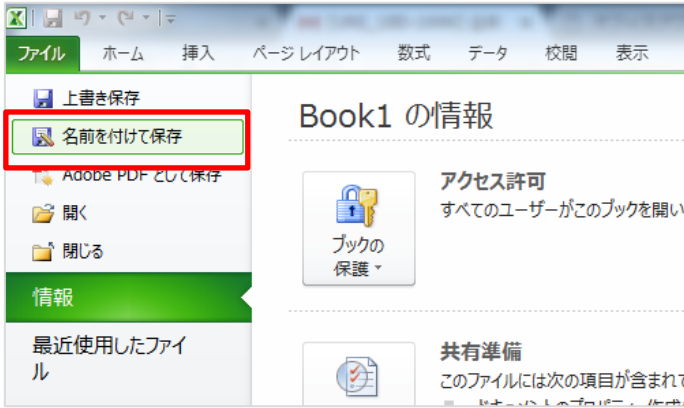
ファイル ホーム 挿入 ページ レイアウト 数式 データ 校閲 表示

上書き保存
名前を付けて保存
Adobe PDF として保存
開く
閉じる
情報
最近使用したファイル

Book1 の情報

アクセス許可
すべてのユーザーがこのブックを開い

ブックの保護

共有準備
このファイルには次の項目が含まれて
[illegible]